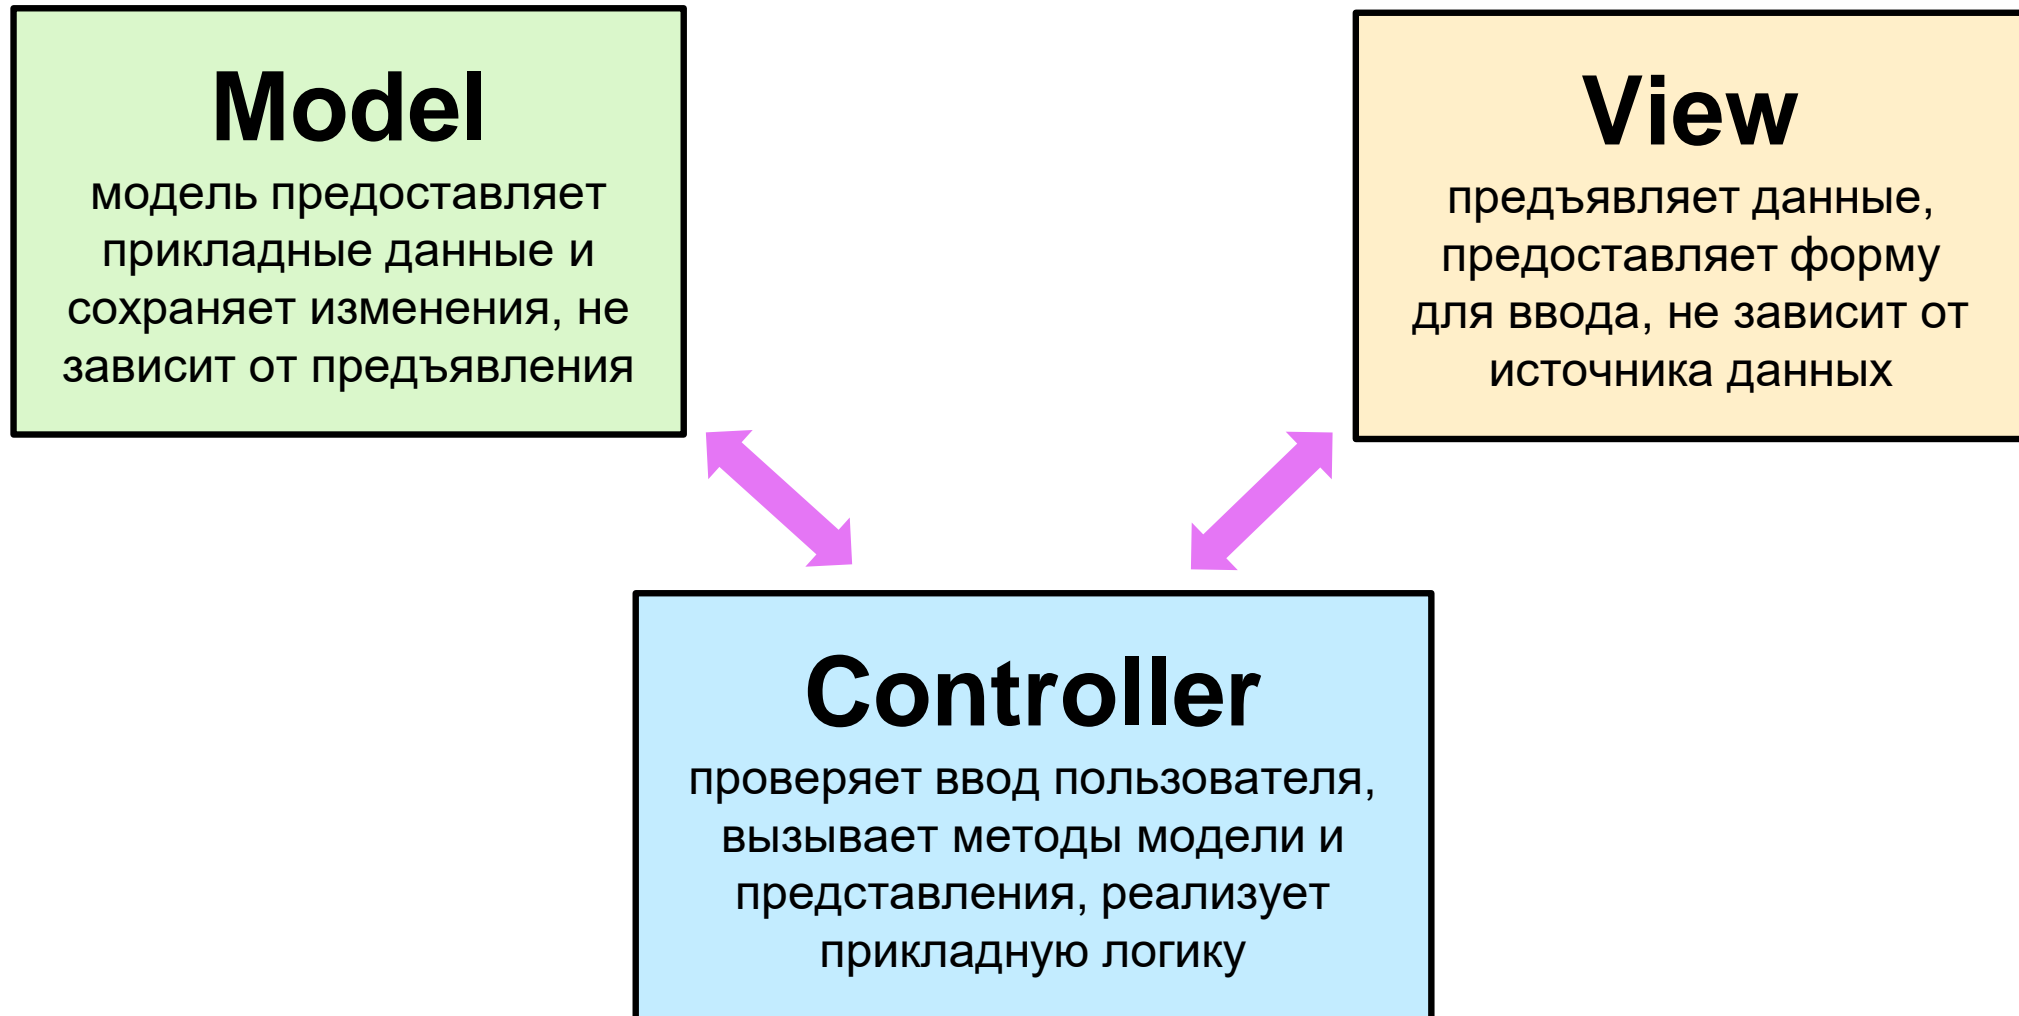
Model
модель предоставляет прикладные данные и сохраняет изменения, не зависит от предъявления

View
предъявляет данные, предоставляет форму для ввода, не зависит от источника данных

Controller
проверяет ввод пользователя, вызывает методы модели и представления, реализует прикладную логику